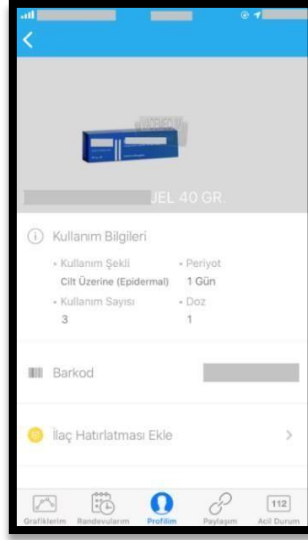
JEL 40 GR.

Kullanım Bilgileri

Kullanım Şekli
Cilt Üzerine (Epidermal)

Periyot
1 Gün

Kullanım Sayısı
3

Doz
1

Barkod

İlaç Hatırlatması Ekle

Grafiklerim Randevularım Profilim Paylaşım 112 Acil Durum